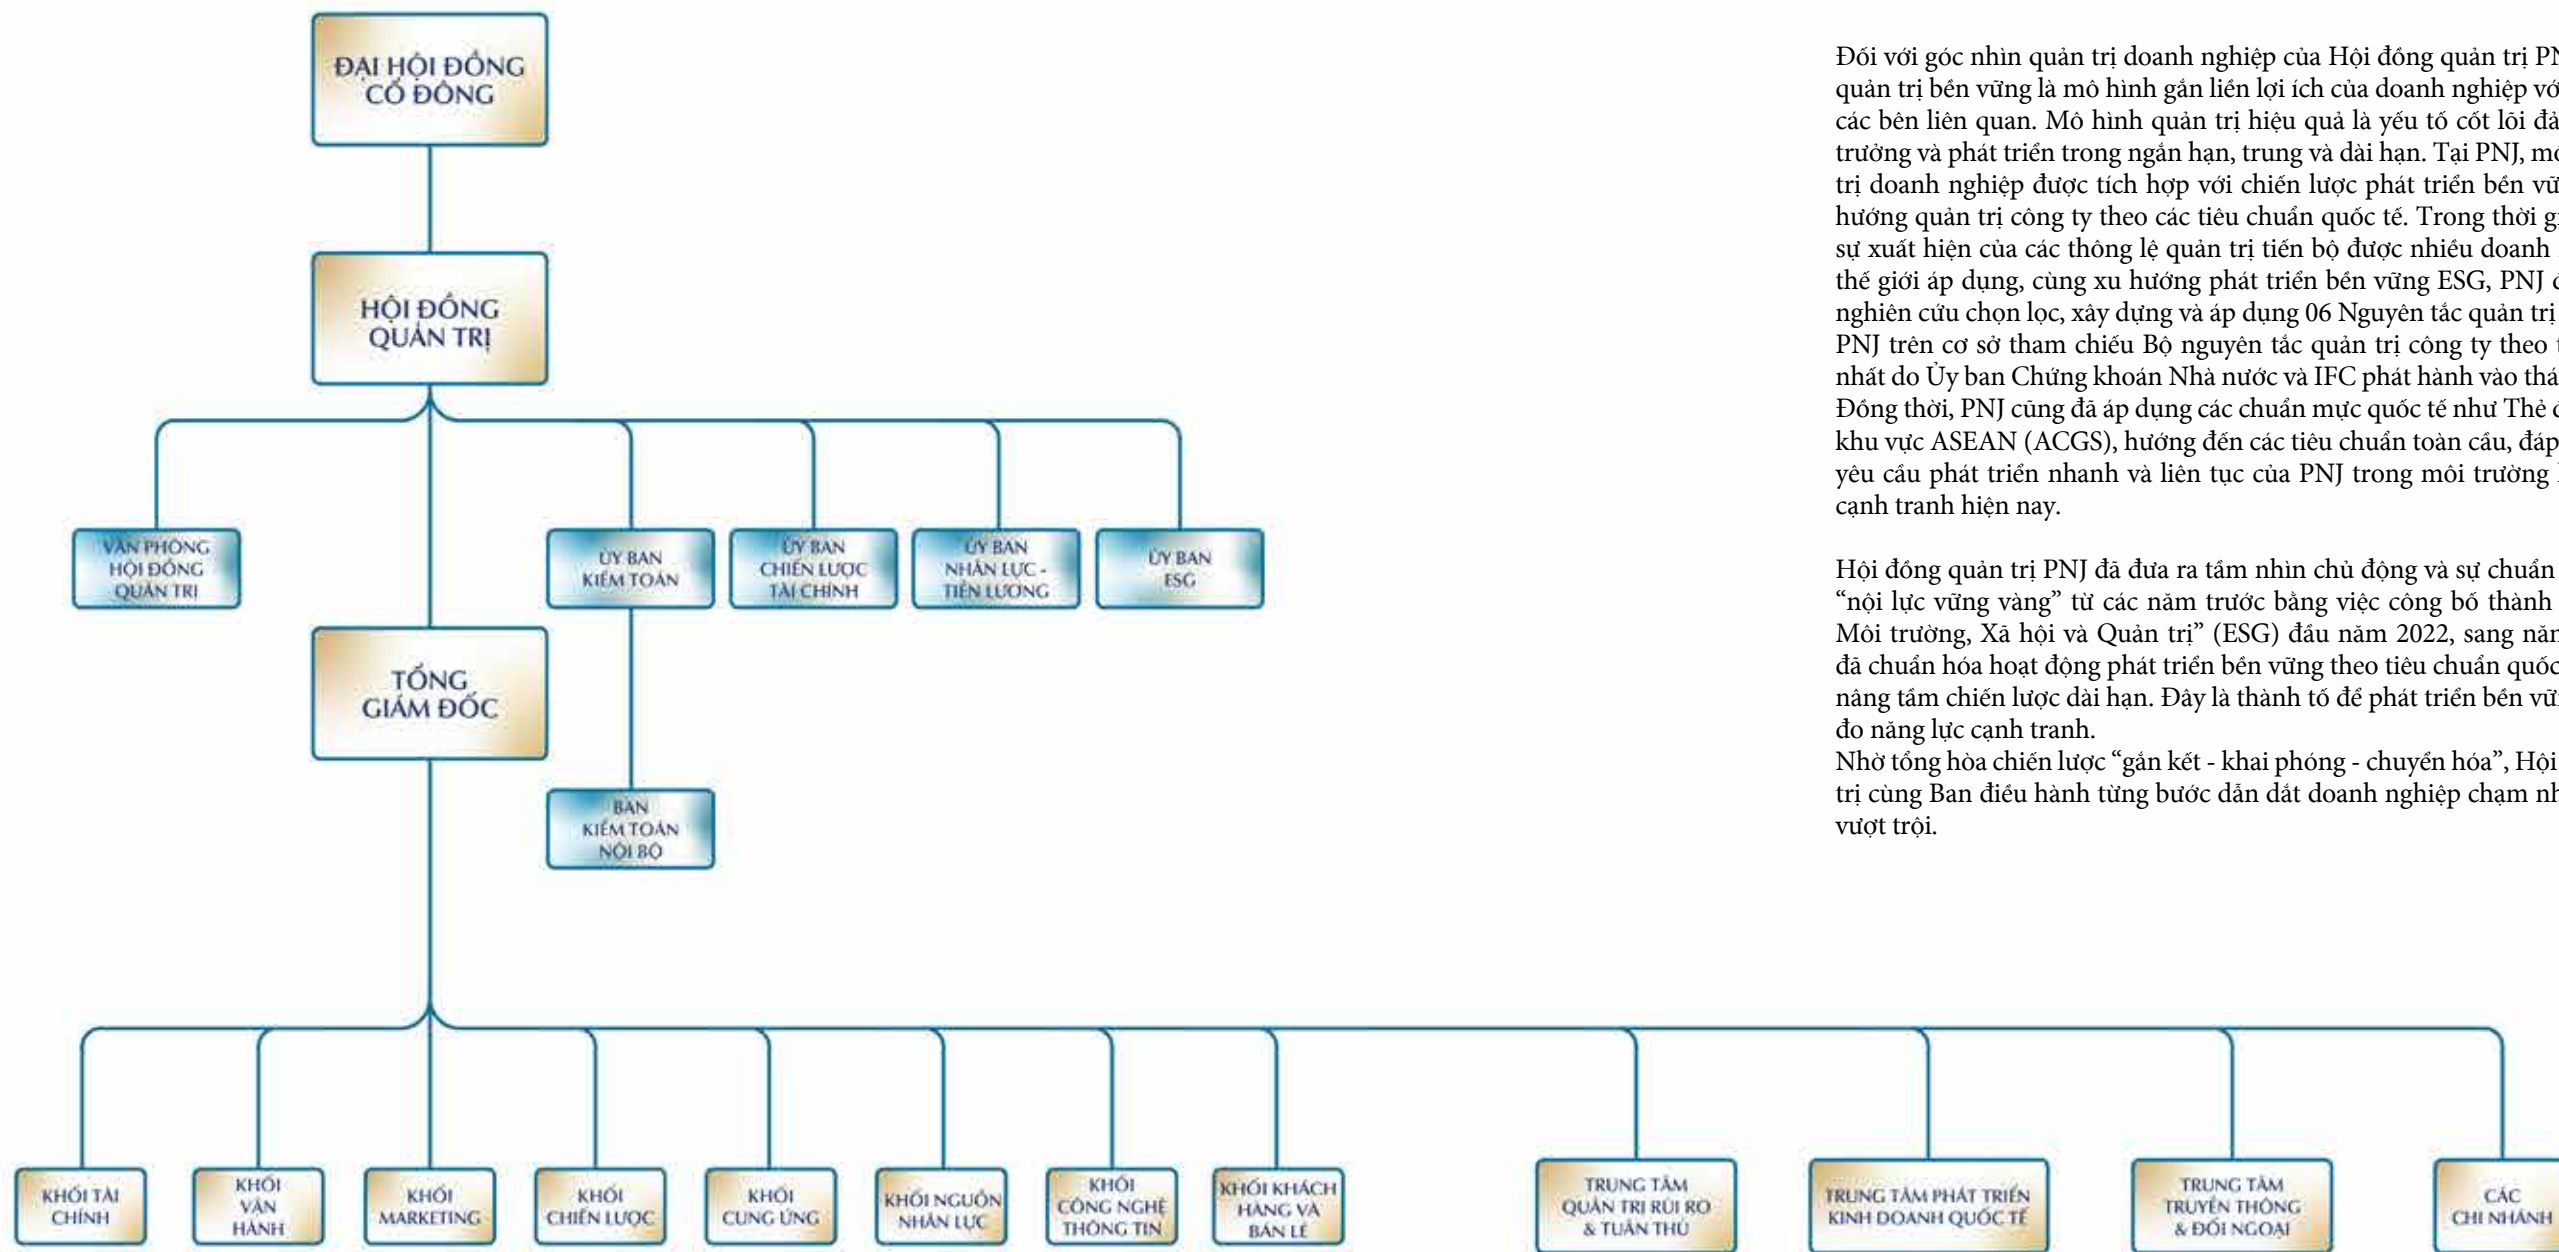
ĐẠI HỘI ĐỒNG CỔ ĐÔNG

HỘI ĐỒNG QUẢN TRỊ

VĂN PHÒNG HỘI ĐỒNG QUẢN TRỊ

ỦY BAN KIỂM TOÁN

ỦY BAN CHIẾN LƯỢC TÀI CHÍNH

ỦY BAN NHÂN LỰC - TIỀN LƯƠNG

ỦY BAN ESG

TỔNG GIÁM ĐỐC

BAN KIỂM TOÁN NỘI BỘ

KHỐI TÀI CHÍNH

KHỐI VẬN HÀNH

KHỐI MARKETING

KHỐI CHIẾN LƯỢC

KHỐI CUNG ỨNG

KHỐI NGUỒN NHÂN LỰC

KHỐI CÔNG NGHỆ THÔNG TIN

KHỐI KHÁCH HÀNG VÀ BÁN LẺ

TRUNG TÂM QUẢN TRỊ RỦI RO & TUÂN THỦ

TRUNG TÂM PHÁT TRIỂN KINH DOANH QUỐC TẾ

TRUNG TÂM TRUYỀN THÔNG & ĐỐI NGOẠI

CÁC CHI NHÁNH

Đối với góc nhìn quản trị doanh nghiệp của Hội đồng quản trị PN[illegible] quản trị bền vững là mô hình gắn liền lợi ích của doanh nghiệp vớ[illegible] các bên liên quan. Mô hình quản trị hiệu quả là yếu tố cốt lõi đả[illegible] trưởng và phát triển trong ngắn hạn, trung và dài hạn. Tại PNJ, mô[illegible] trị doanh nghiệp được tích hợp với chiến lược phát triển bền vữ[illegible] hướng quản trị công ty theo các tiêu chuẩn quốc tế. Trong thời g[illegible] sự xuất hiện của các thông lệ quản trị tiến bộ được nhiều doanh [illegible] thế giới áp dụng, cùng xu hướng phát triển bền vững ESG, PNJ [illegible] nghiên cứu chọn lọc, xây dựng và áp dụng 06 Nguyên tắc quản trị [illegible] PNJ trên cơ sở tham chiếu Bộ nguyên tắc quản trị công ty theo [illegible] nhất do Ủy ban Chứng khoán Nhà nước và IFC phát hành vào thá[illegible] Đồng thời, PNJ cũng đã áp dụng các chuẩn mực quốc tế như Thẻ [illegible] khu vực ASEAN (ACGS), hướng đến các tiêu chuẩn toàn cầu, đáp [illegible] yêu cầu phát triển nhanh và liên tục của PNJ trong môi trường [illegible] cạnh tranh hiện nay.

Hội đồng quản trị PNJ đã đưa ra tầm nhìn chủ động và sự chuẩn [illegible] “nội lực vững vàng” từ các năm trước bằng việc công bố thành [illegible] Môi trường, Xã hội và Quản trị” (ESG) đầu năm 2022, sang năm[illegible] đã chuẩn hóa hoạt động phát triển bền vững theo tiêu chuẩn quốc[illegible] nâng tầm chiến lược dài hạn. Đây là thành tố để phát triển bền vữ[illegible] đo năng lực cạnh tranh.
Nhờ tổng hòa chiến lược “gắn kết - khai phóng - chuyển hóa”, Hội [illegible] trị cùng Ban điều hành từng bước dẫn dắt doanh nghiệp chạm nh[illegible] vượt trội.